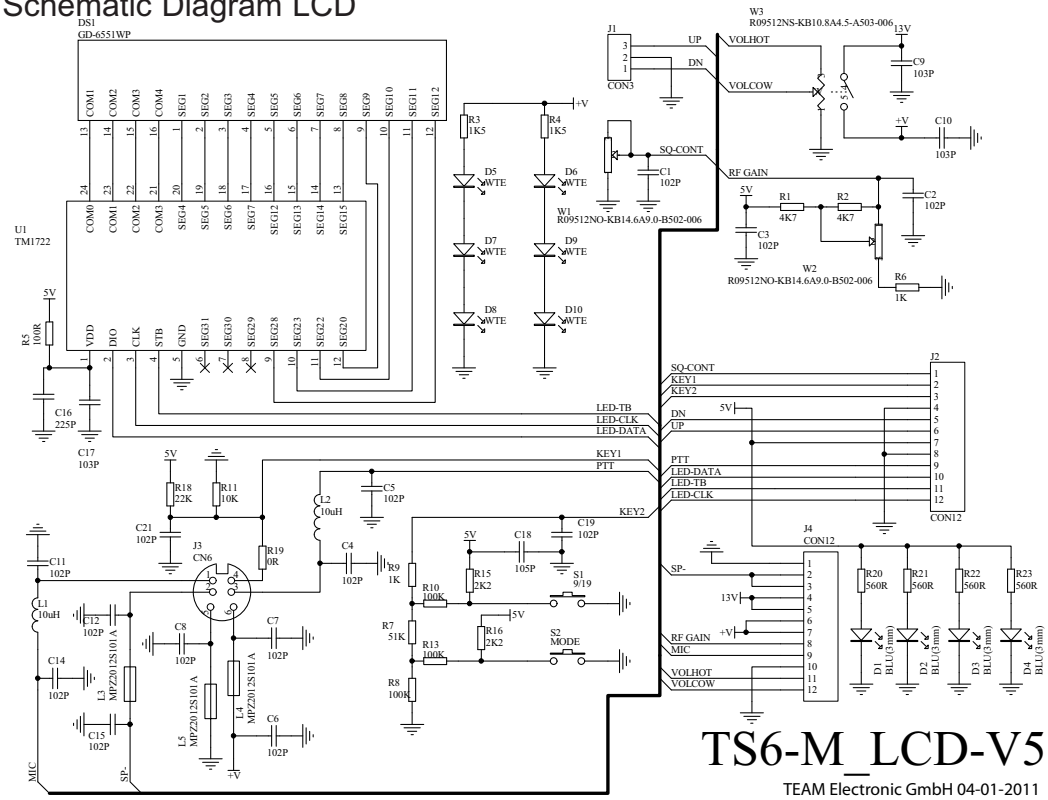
Schematic Diagram LCD

DS1
GD-6551WP

COM1 COM2 COM3 COM4 SEG1 SEG2 SEG3 SEG4 SEG5 SEG6 SEG7 SEG8 SEG9 SEG10 SEG11 SEG12
13 14 15 16 1 2 3 4 5 6 7 8 9 10 11 12

24 23 22 21 20 19 18 17 16 15 14 13
COM0 COM1 COM2 COM3 SEG4 SEG5 SEG6 SEG7 SEG12 SEG13 SEG14 SEG15

U1
TM1722

VDD DIO CLK STB GND SEG31 SEG30 SEG29 SEG28 SEG23 SEG22 SEG20
1 2 3 4 5 6 7 8 9 10 11 12

5V
R5
100R
C16
225P
C17
103P

R3
1K5
R4
1K5
+V
D5
WTE
D6
WTE
D7
WTE
D9
WTE
D8
WTE
D10
WTE

J1
3
2
1
CON3
UP
DN

W3
R09512NS-KB10.8A4.5-A503-006
VOLHOT
VOLCOW
13V
C9
103P
+V
C10
103P

SQ-CONT
C1
102P
W1
R09512NO-KB14.6A9.0-B502-006
RF GAIN
5V
R1
4K7
R2
4K7
C2
102P
C3
102P
W2
R09512NO-KB14.6A9.0-B502-006
R6
1K

J2
SQ-CONT
KEY1
KEY2
LED-TB
LED-CLK
LED-DATA
DN
UP
5V
PTT
LED-DATA
LED-TB
LED-CLK
1 2 3 4 5 6 7 8 9 10 11 12
CON12

KEY1
PTT
KEY2
5V
R18
22K
R11
10K
C21
102P
J3
CN6
R19
0R
L2
10uH
C5
102P
C4
102P
R9
1K
C19
102P
5V
C18
105P
R15
2K2
S1
9/19
R10
100K
5V
R7
51K
R16
2K2
S2
MODE
R13
100K
R8
100K

C11
102P
L1
10uH
C12
102P
C8
102P
C7
102P
C14
102P
L3
MPZ2012S101A
L4
MPZ2012S101A
L5
MPZ2012S101A
C15
102P
C6
102P
+V
MIC
SP-

J4
CON12
SP-
13V
+V
RF GAIN
MIC
VOLHOT
VOLCOW
1 2 3 4 5 6 7 8 9 10 11 12

R20
560R
R21
560R
R22
560R
R23
560R
D1
BLU(3mm)
D2
BLU(3mm)
D3
BLU(3mm)
D4
BLU(3mm)

TS6-M_LCD-V5
TEAM Electronic GmbH 04-01-2011